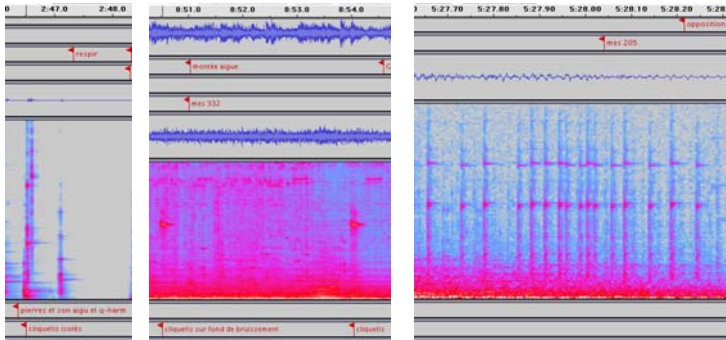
2:47.0 2:48.0

respir

pierres et son aigu et q-harm

cliquetis (coils

8:51.0 8:52.0 8:53.0 8:54.0

montée aigue

mes 332

cliquetis sur fond de bruissement

cliquetis

5:27.70 5:27.80 5:27.90 5:28.00 5:28.10 5:28.20 5:28

opposition

mes 205